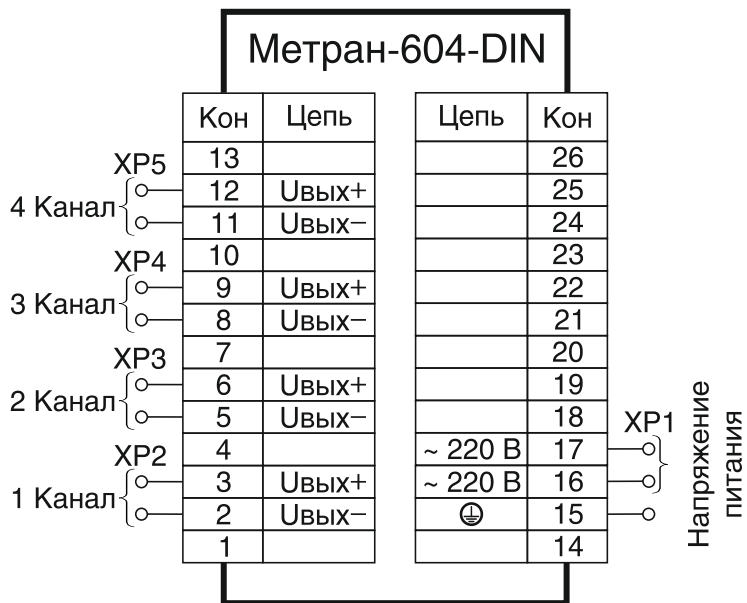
Метран-604-DIN

| Кон | Цепь |
|---|---|
| 13 | |
| 12 | Uвых+ |
| 11 | Uвых− |
| 10 | |
| 9 | Uвых+ |
| 8 | Uвых− |
| 7 | |
| 6 | Uвых+ |
| 5 | Uвых− |
| 4 | |
| 3 | Uвых+ |
| 2 | Uвых− |
| 1 | |

XP5
4 Канал
XP4
3 Канал
XP3
2 Канал
XP2
1 Канал

| Цепь | Кон |
|---|---|
| | 26 |
| | 25 |
| | 24 |
| | 23 |
| | 22 |
| | 21 |
| | 20 |
| | 19 |
| | 18 |
| ~ 220 В | 17 |
| ~ 220 В | 16 |
| ⏚ | 15 |
| | 14 |

XP1
Напряжение питания